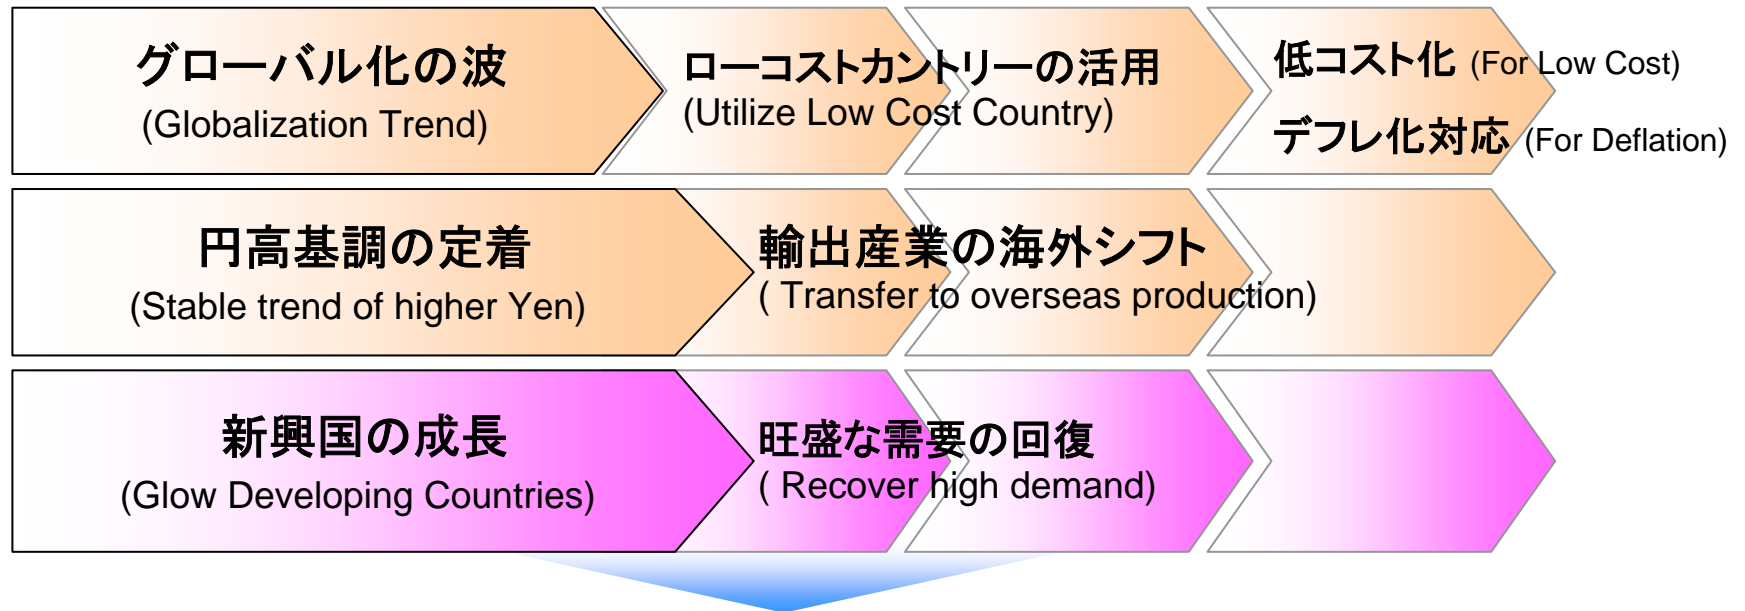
グローバル化の波
(Globalization Trend)

ローコストカントリーの活用
(Utilize Low Cost Country)

低コスト化 (For Low Cost)
デフレ化対応 (For Deflation)

円高基調の定着
(Stable trend of higher Yen)

輸出産業の海外シフト
( Transfer to overseas production)

新興国の成長
(Glow Developing Countries)

旺盛な需要の回復
( Recover high demand)